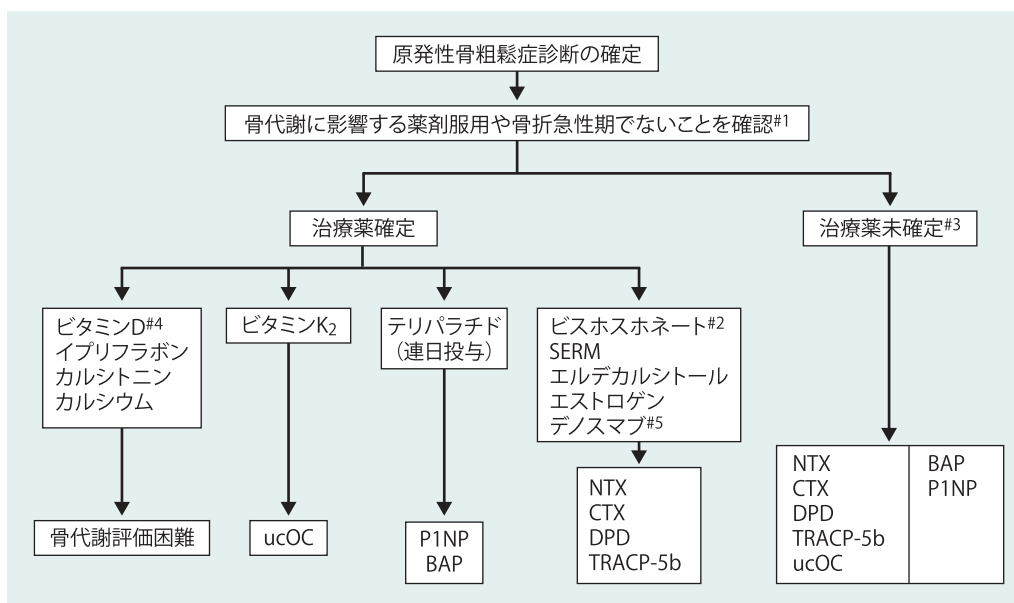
原発性骨粗鬆症診断の確定

骨代謝に影響する薬剤服用や骨折急性期でないことを確認$^{\#1}$

治療薬確定

治療薬未確定$^{\#3}$

ビタミンD$^{\#4}$
イプリフラボン
カルシトニン
カルシウム

ビタミン$K_2$

テリパラチド
(連日投与)

ビスホスホネート$^{\#2}$
SERM
エルデカルシトール
エストロゲン
デノスマブ$^{\#5}$

骨代謝評価困難

ucOC

P1NP
BAP

NTX
CTX
DPD
TRACP-5b

| NTX<br>CTX<br>DPD<br>TRACP-5b<br>ucOC | BAP<br>P1NP |
|---|---|